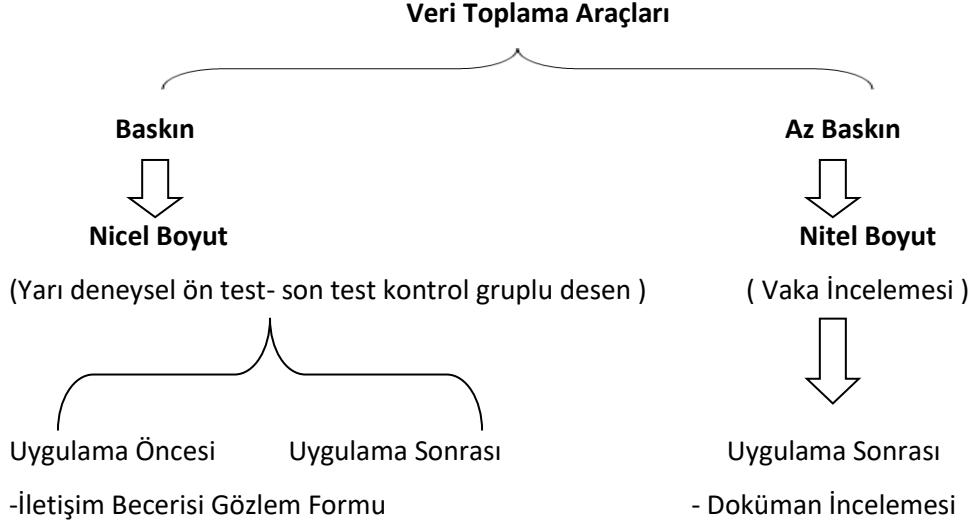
Veri Toplama Araçları

Baskın

Nicel Boyut

(Yarı deneysel ön test- son test kontrol gruplu desen )

Uygulama Öncesi

Uygulama Sonrası

-İletişim Becerisi Gözlem Formu

Az Baskın

Nitel Boyut

( Vaka İncelemesi )

Uygulama Sonrası

- Doküman İncelemesi